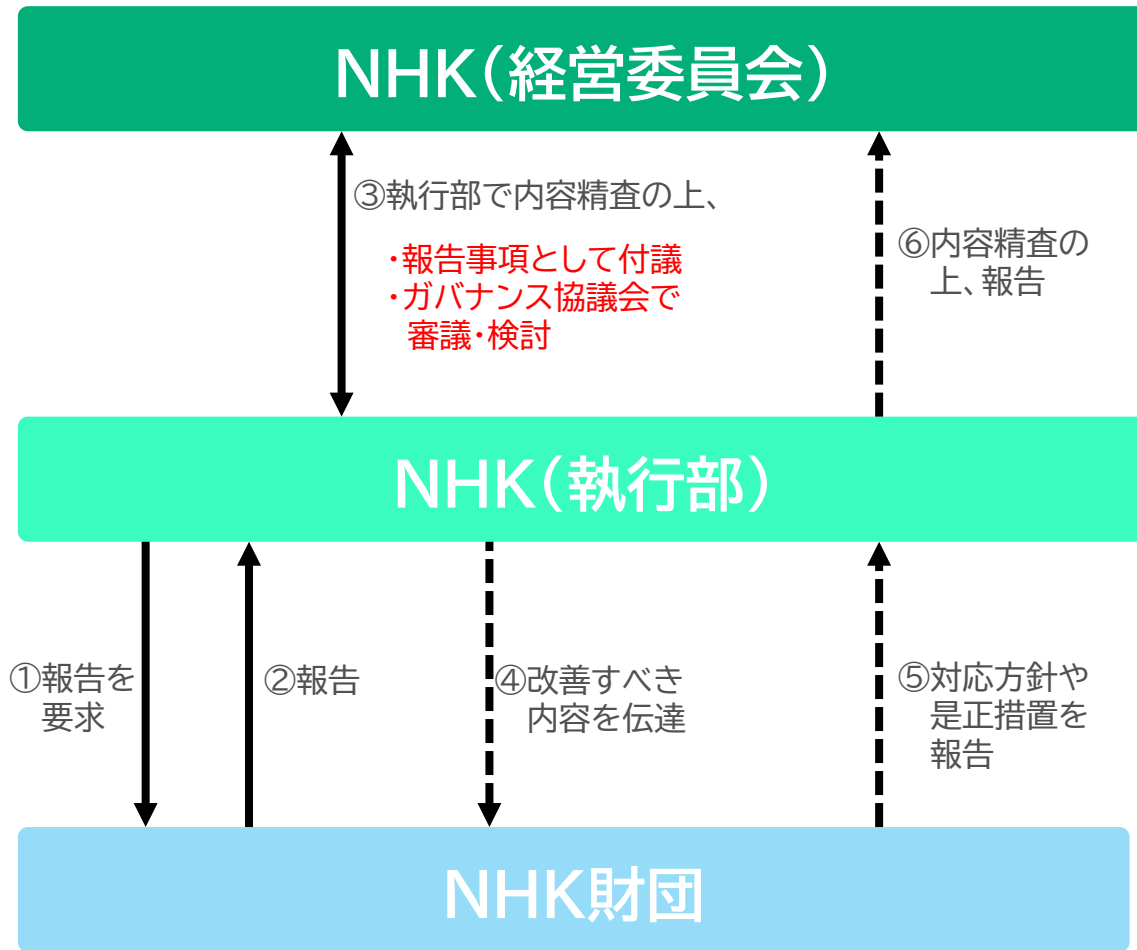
NHK(経営委員会)

③執行部で内容精査の上、

・報告事項として付議
・ガバナンス協議会で
審議・検討

⑥内容精査の上、報告

NHK(執行部)

①報告を要求

②報告

④改善すべき内容を伝達

⑤対応方針や是正措置を報告

NHK財団